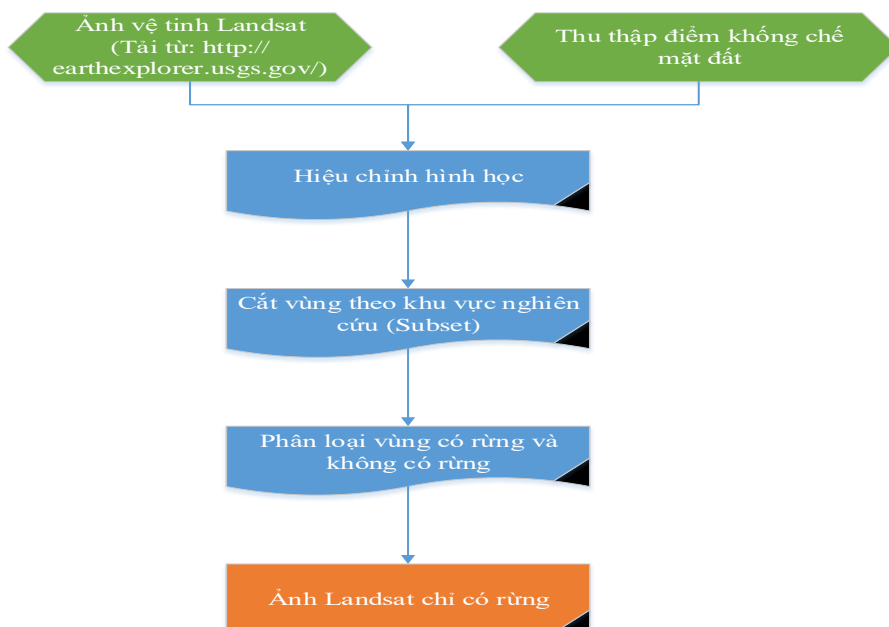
Ảnh vệ tinh Landsat (Tải từ: http:// earthexplorer.usgs.gov/)

Thu thập điểm khống chế mặt đất

Hiệu chỉnh hình học

Cắt vùng theo khu vực nghiên cứu (Subset)

Phân loại vùng có rừng và không có rừng

Ảnh Landsat chỉ có rừng